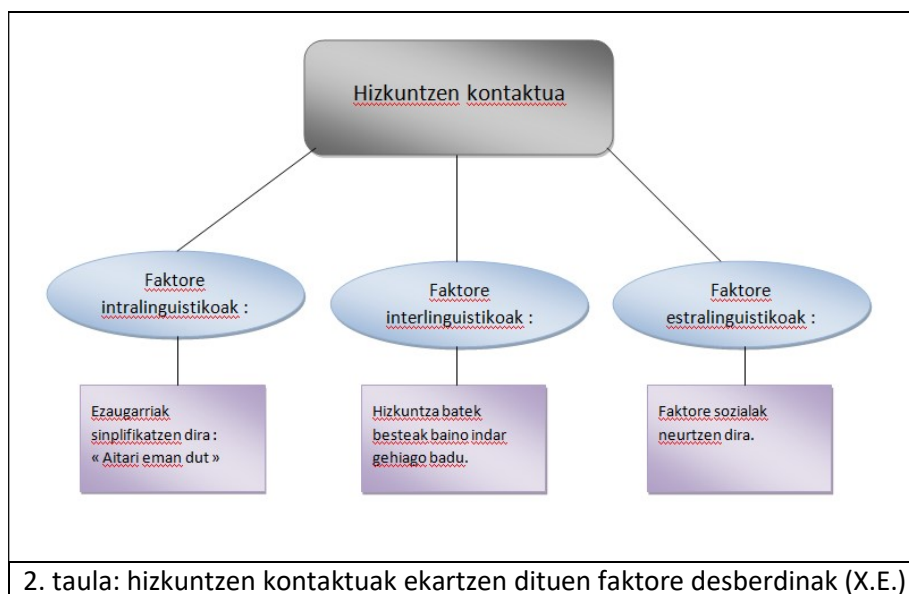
Hizkuntzen kontaktua

Faktore intralinguistikoak :

Ezaugarriak sinplifikatzen dira : « Aitari eman dut »

Faktore interlinguistikoak :

Hizkuntza batek besteak baino indar gehiago badu.

Faktore estralinguistikoak :

Faktore sozialak neurtzen dira.

2. taula: hizkuntzen kontaktuak ekartzen dituen faktore desberdinak (X.E.)